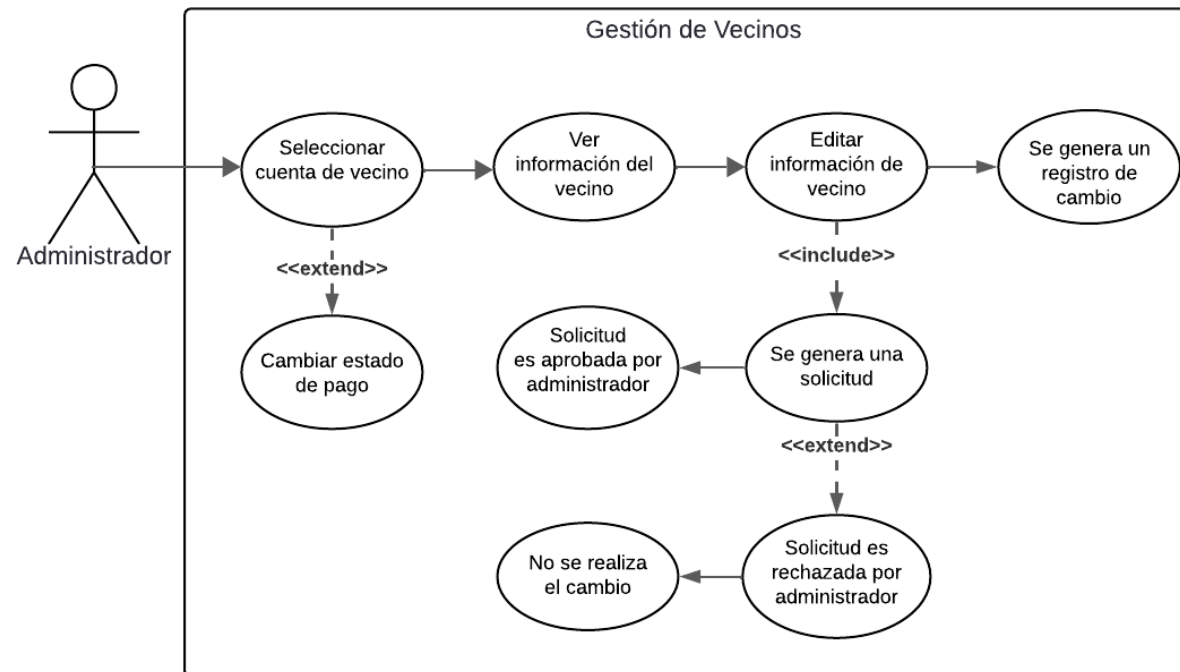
Gestión de Vecinos

Administrador

Seleccionar cuenta de vecino

Ver información del vecino

Editar información de vecino

Se genera un registro de cambio

<<extend>>

<<include>>

Cambiar estado de pago

Solicitud es aprobada por administrador

Se genera una solicitud

<<extend>>

No se realiza el cambio

Solicitud es rechazada por administrador